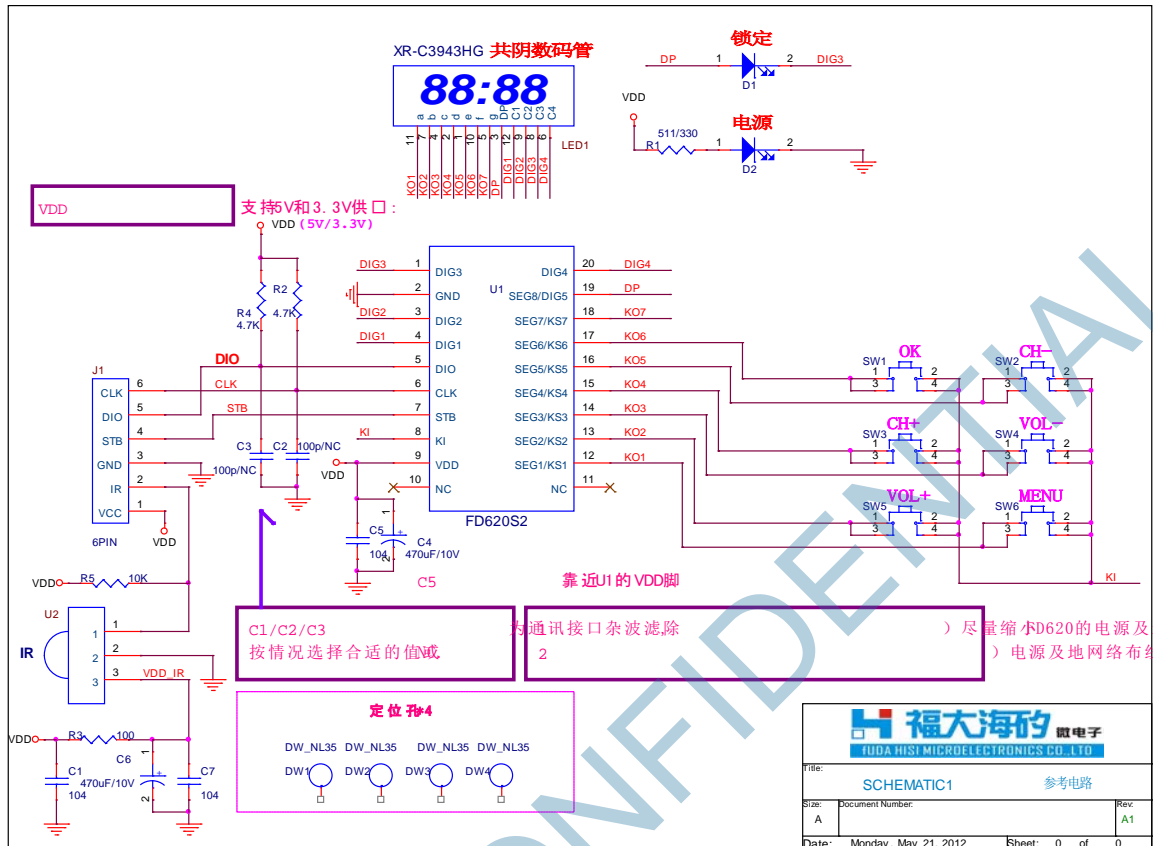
XR-C3943HG 共阴数码管

88:88

a b c d e f g DP C1 C2 C3 C4

11 7 4 2 1 10 5 3 12 9 8 6

LED1

KO1 KO2 KO3 KO4 KO5 KO6 KO7 DP DIG1 DIG2 DIG3 DIG4

锁定

DP 1 2 DIG3

D1

VDD

电源

511/330

R1 1 2

D2

VDD

支持5V和3.3V供口:

VDD (5V/3.3V)

R4 4.7K

R2 4.7K

DIG3 1 DIG3

2 GND

U1

DIG2 3 DIG2

DIG1 4 DIG1

DIO 5 DIO

CLK 6 CLK

STB 7 STB

KI 8 KI

VDD 9 VDD

10 NC

DIG4 20 DIG4

SEG8/DIG5 19 DP

SEG7/KS7 18 KO7

SEG6/KS6 17 KO6

SEG5/KS5 16 KO5

SEG4/KS4 15 KO4

SEG3/KS3 14 KO3

SEG2/KS2 13 KO2

SEG1/KS1 12 KO1

NC 11

FD620S2

J1

CLK 6

DIO 5

STB 4

GND 3

IR 2

VCC 1

6PIN

VDD

C3 C2 100p/NC

100p/NC

C5 104

C4 470uF/10V

C5

SW1 OK 1 2 3 4

SW2 CH- 1 2 3 4

SW3 CH+ 1 2 3 4

SW4 VOL- 1 2 3 4

SW5 VOL+ 1 2 3 4

SW6 MENU 1 2 3 4

KI

靠近U1的VDD脚

VDD R5 10K

U2

IR

1 2 3

VDD_IR

C1/C2/C3
按情况选择合适的值或

为通讯接口杂波滤除
2

）尽量缩小FD620的电源及
）电源及地网络布线

VDD R3 100

C1 104

C6 470uF/10V

C7 104

定位孔*4

DW_NL35 DW_NL35 DW_NL35 DW_NL35

DW1 DW2 DW3 DW4

福大海矽 微电子

FUDA HISI MICROELECTRONICS CO.,LTD

Title:

SCHEMATIC1 参考电路

Size: A

Document Number:

Rev: A1

Date: Monday, May 21, 2012 Sheet: 0 of 0

CONFIDENTIAL